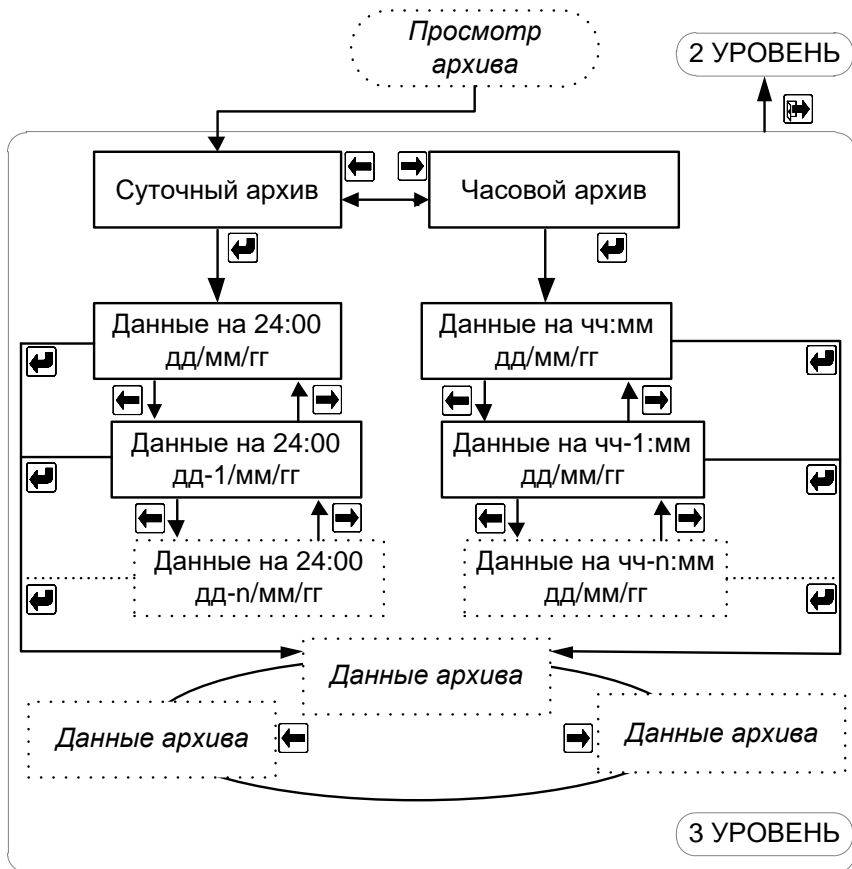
Просмотр архива

2 УРОВЕНЬ

Суточный архив

Часовой архив

Данные на 24:00
дд/мм/гг

Данные на чч:мм
дд/мм/гг

Данные на 24:00
дд-1/мм/гг

Данные на чч-1:мм
дд/мм/гг

Данные на 24:00
дд-n/мм/гг

Данные на чч-n:мм
дд/мм/гг

Данные архива

Данные архива

Данные архива

3 УРОВЕНЬ